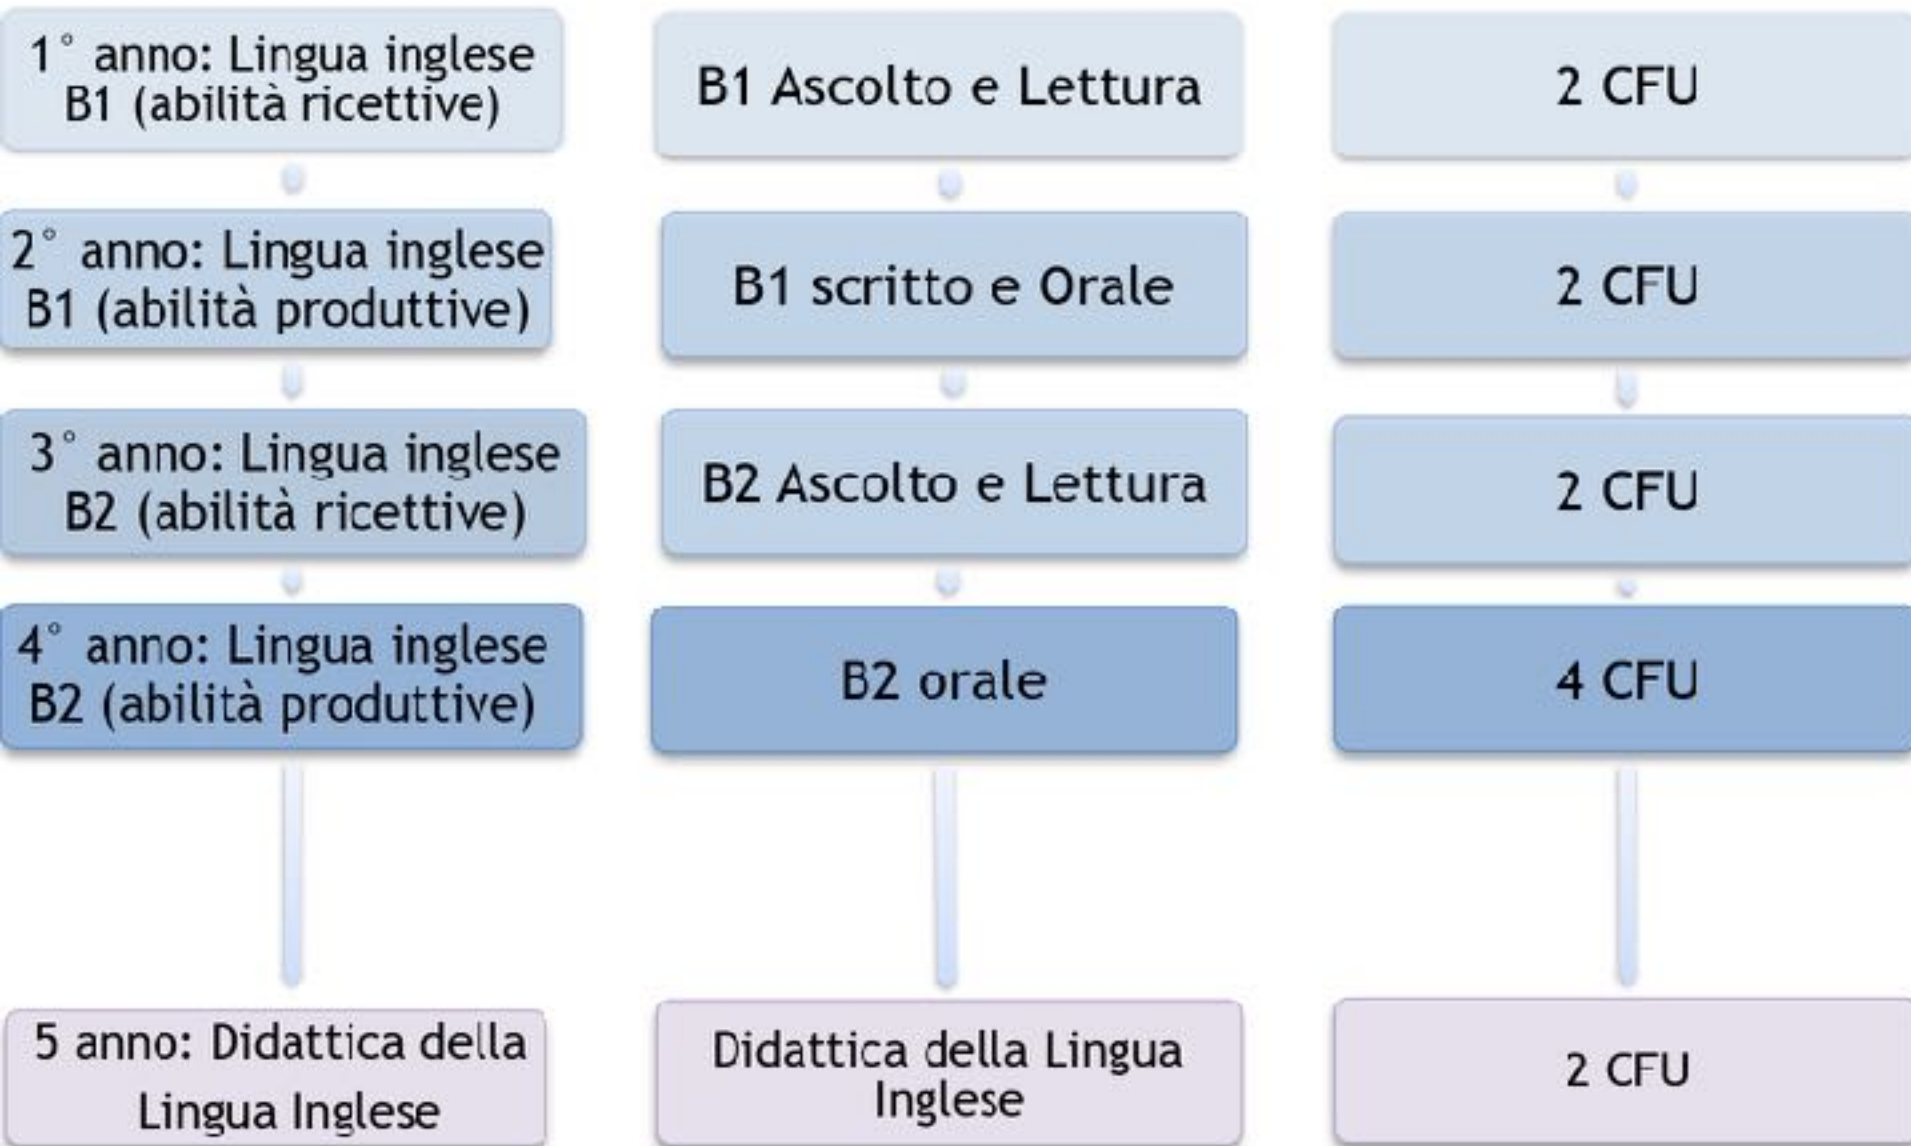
1° anno: Lingua inglese B1 (abilità ricettive)

2° anno: Lingua inglese B1 (abilità produttive)

3° anno: Lingua inglese B2 (abilità ricettive)

4° anno: Lingua inglese B2 (abilità produttive)

5 anno: Didattica della Lingua Inglese

B1 Ascolto e Lettura

B1 scritto e Orale

B2 Ascolto e Lettura

B2 orale

Didattica della Lingua Inglese

2 CFU

2 CFU

2 CFU

4 CFU

2 CFU